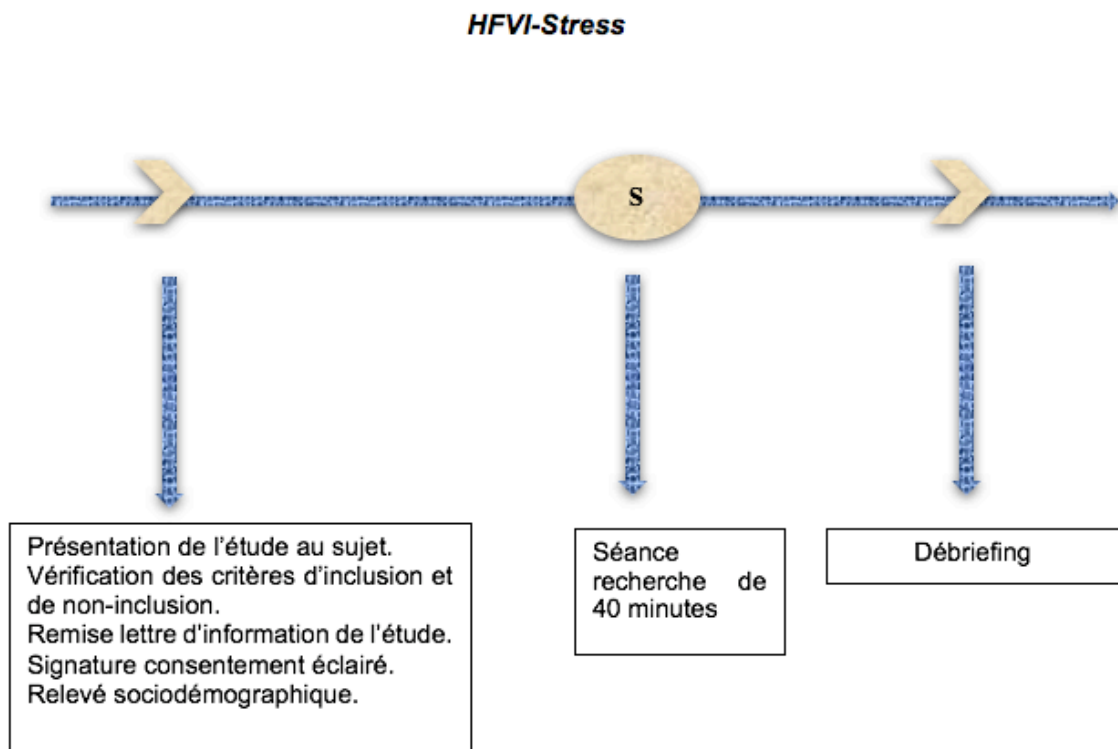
HFVI-Stress

S

Présentation de l'étude au sujet.
Vérification des critères d'inclusion et de non-inclusion.
Remise lettre d'information de l'étude.
Signature consentement éclairé.
Relevé sociodémographique.

Séance recherche de 40 minutes

Débriefing